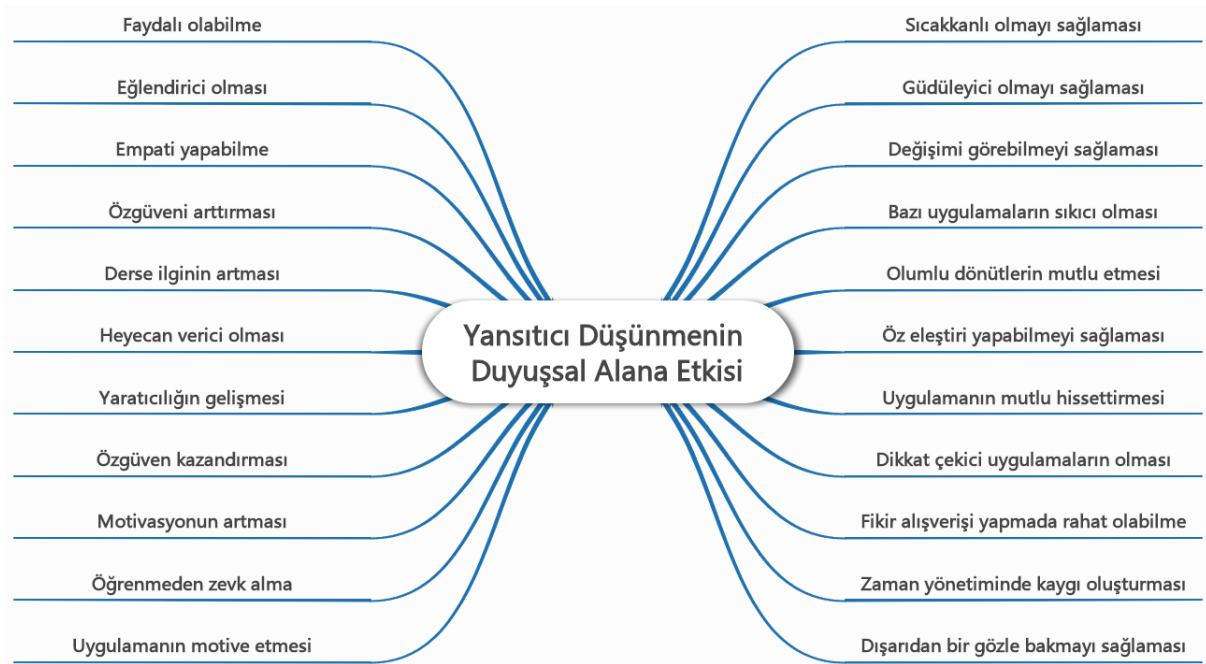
Yansıtıcı Düşünmenin Duyuşsal Alana Etkisi

Faydalı olabilme

Eğlendirici olması

Empati yapabilme

Özgüveni arttırması

Derse ilginin artması

Heyecan verici olması

Yaratıcılığın gelişmesi

Özgüven kazandırması

Motivasyonun artması

Öğrenmeden zevk alma

Uygulamanın motive etmesi

Sıcakkanlı olmayı sağlaması

Güdüleyici olmayı sağlaması

Değişimi görebilmeyi sağlaması

Bazı uygulamaların sıkıcı olması

Olumlu dönütlerin mutlu etmesi

Öz eleştiri yapabilmeyi sağlaması

Uygulamanın mutlu hissettirmesi

Dikkat çekici uygulamaların olması

Fikir alışverişi yapmada rahat olabilme

Zaman yönetiminde kaygı oluşturması

Dışarıdan bir gözle bakmayı sağlaması